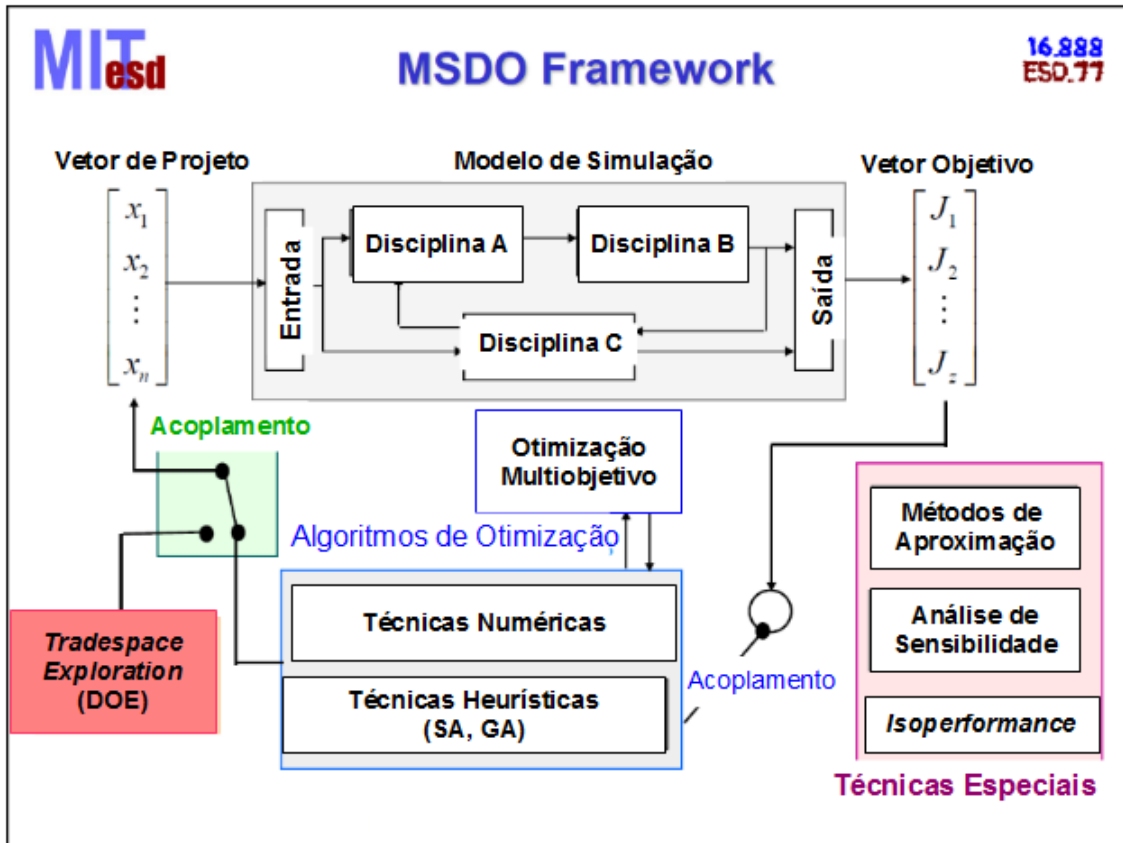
MIT esd

MSDO Framework

16.888
ESD.77

Vetor de Projeto

$\begin{bmatrix} x_1 \\ x_2 \\ \vdots \\ x_n \end{bmatrix}$

Modelo de Simulação

Entrada

Disciplina A

Disciplina B

Disciplina C

Saída

Vetor Objetivo

$\begin{bmatrix} J_1 \\ J_2 \\ \vdots \\ J_z \end{bmatrix}$

Acoplamento

Otimização Multiobjetivo

Algoritmos de Otimização

Técnicas Numéricas

Técnicas Heurísticas (SA, GA)

Tradespace Exploration (DOE)

Acoplamento

Métodos de Aproximação

Análise de Sensibilidade

Isoperformance

Técnicas Especiais